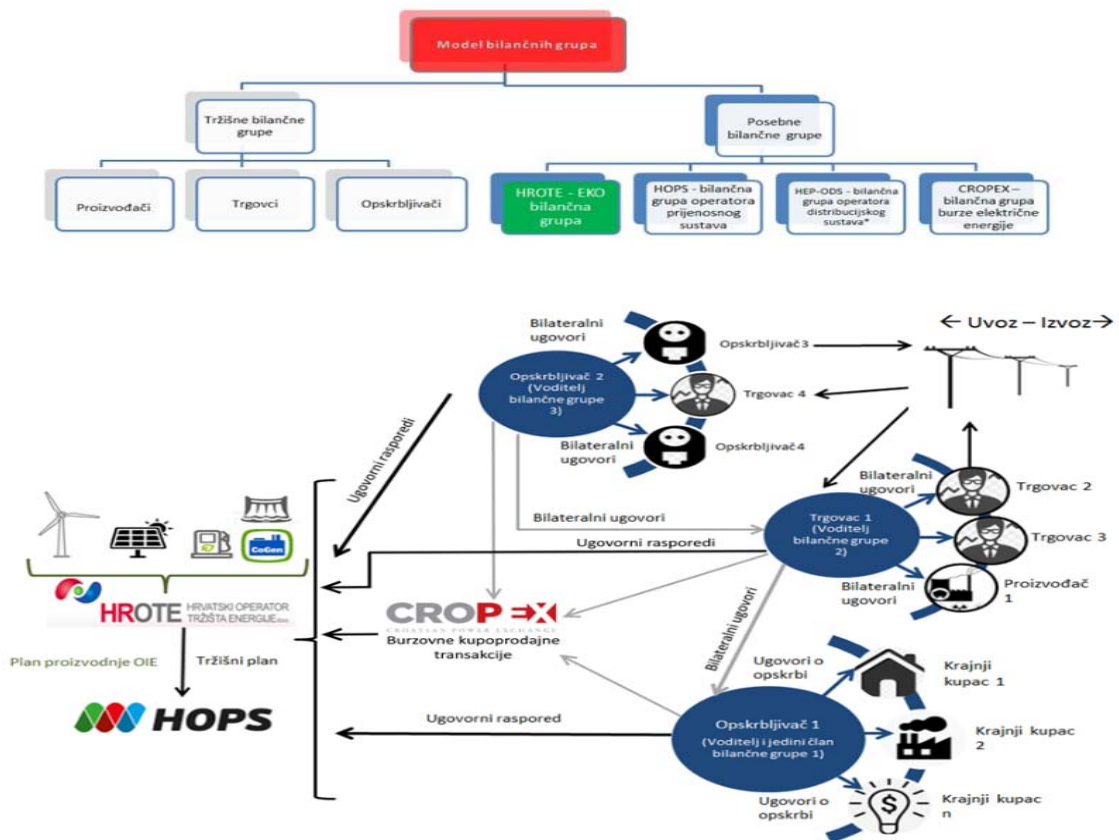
Model bilančnih grupa

Tržišne bilančne grupe

Posebne bilančne grupe

Proizvođači

Trgovci

Opskrbljivači

HROTE - EKO bilančna grupa

HOPS - bilančna grupa operatora prijenosnog sustava

HEP-ODS - bilančna grupa operatora distribucijskog sustava*

CROPEX – bilančna grupa burze električne energije

← Uvoz – Izvoz→

Bilateralni ugovori

Opskrbljivač 3

Opskrbljivač 2 (Voditelj bilančne grupe 3)

Trgovac 4

Bilateralni ugovori

Opskrbljivač 4

Ugovorni rasporedi

Bilateralni ugovori

Trgovac 2

Bilateralni ugovori

Trgovac 1 (Voditelj bilančne grupe 2)

Trgovac 3

Ugovorni rasporedi

CoGen

Bilateralni ugovori

Proizvođač 1

HROTE HRVATSKI OPERATOR TRŽIŠTA ENERGIJE d.o.o.

CROPEX CROATIAN POWER EXCHANGE

Burzovne kupoprodajne transakcije

Bilateralni ugovori

Plan proizvodnje OIE

Tržišni plan

Ugovori o opskrbi

Krajnji kupac 1

HOPS

Ugovorni raspored

Opskrbljivač 1 (Voditelj i jedini član bilančne grupe 1)

Krajnji kupac 2

Ugovori o opskrbi

Krajnji kupac n